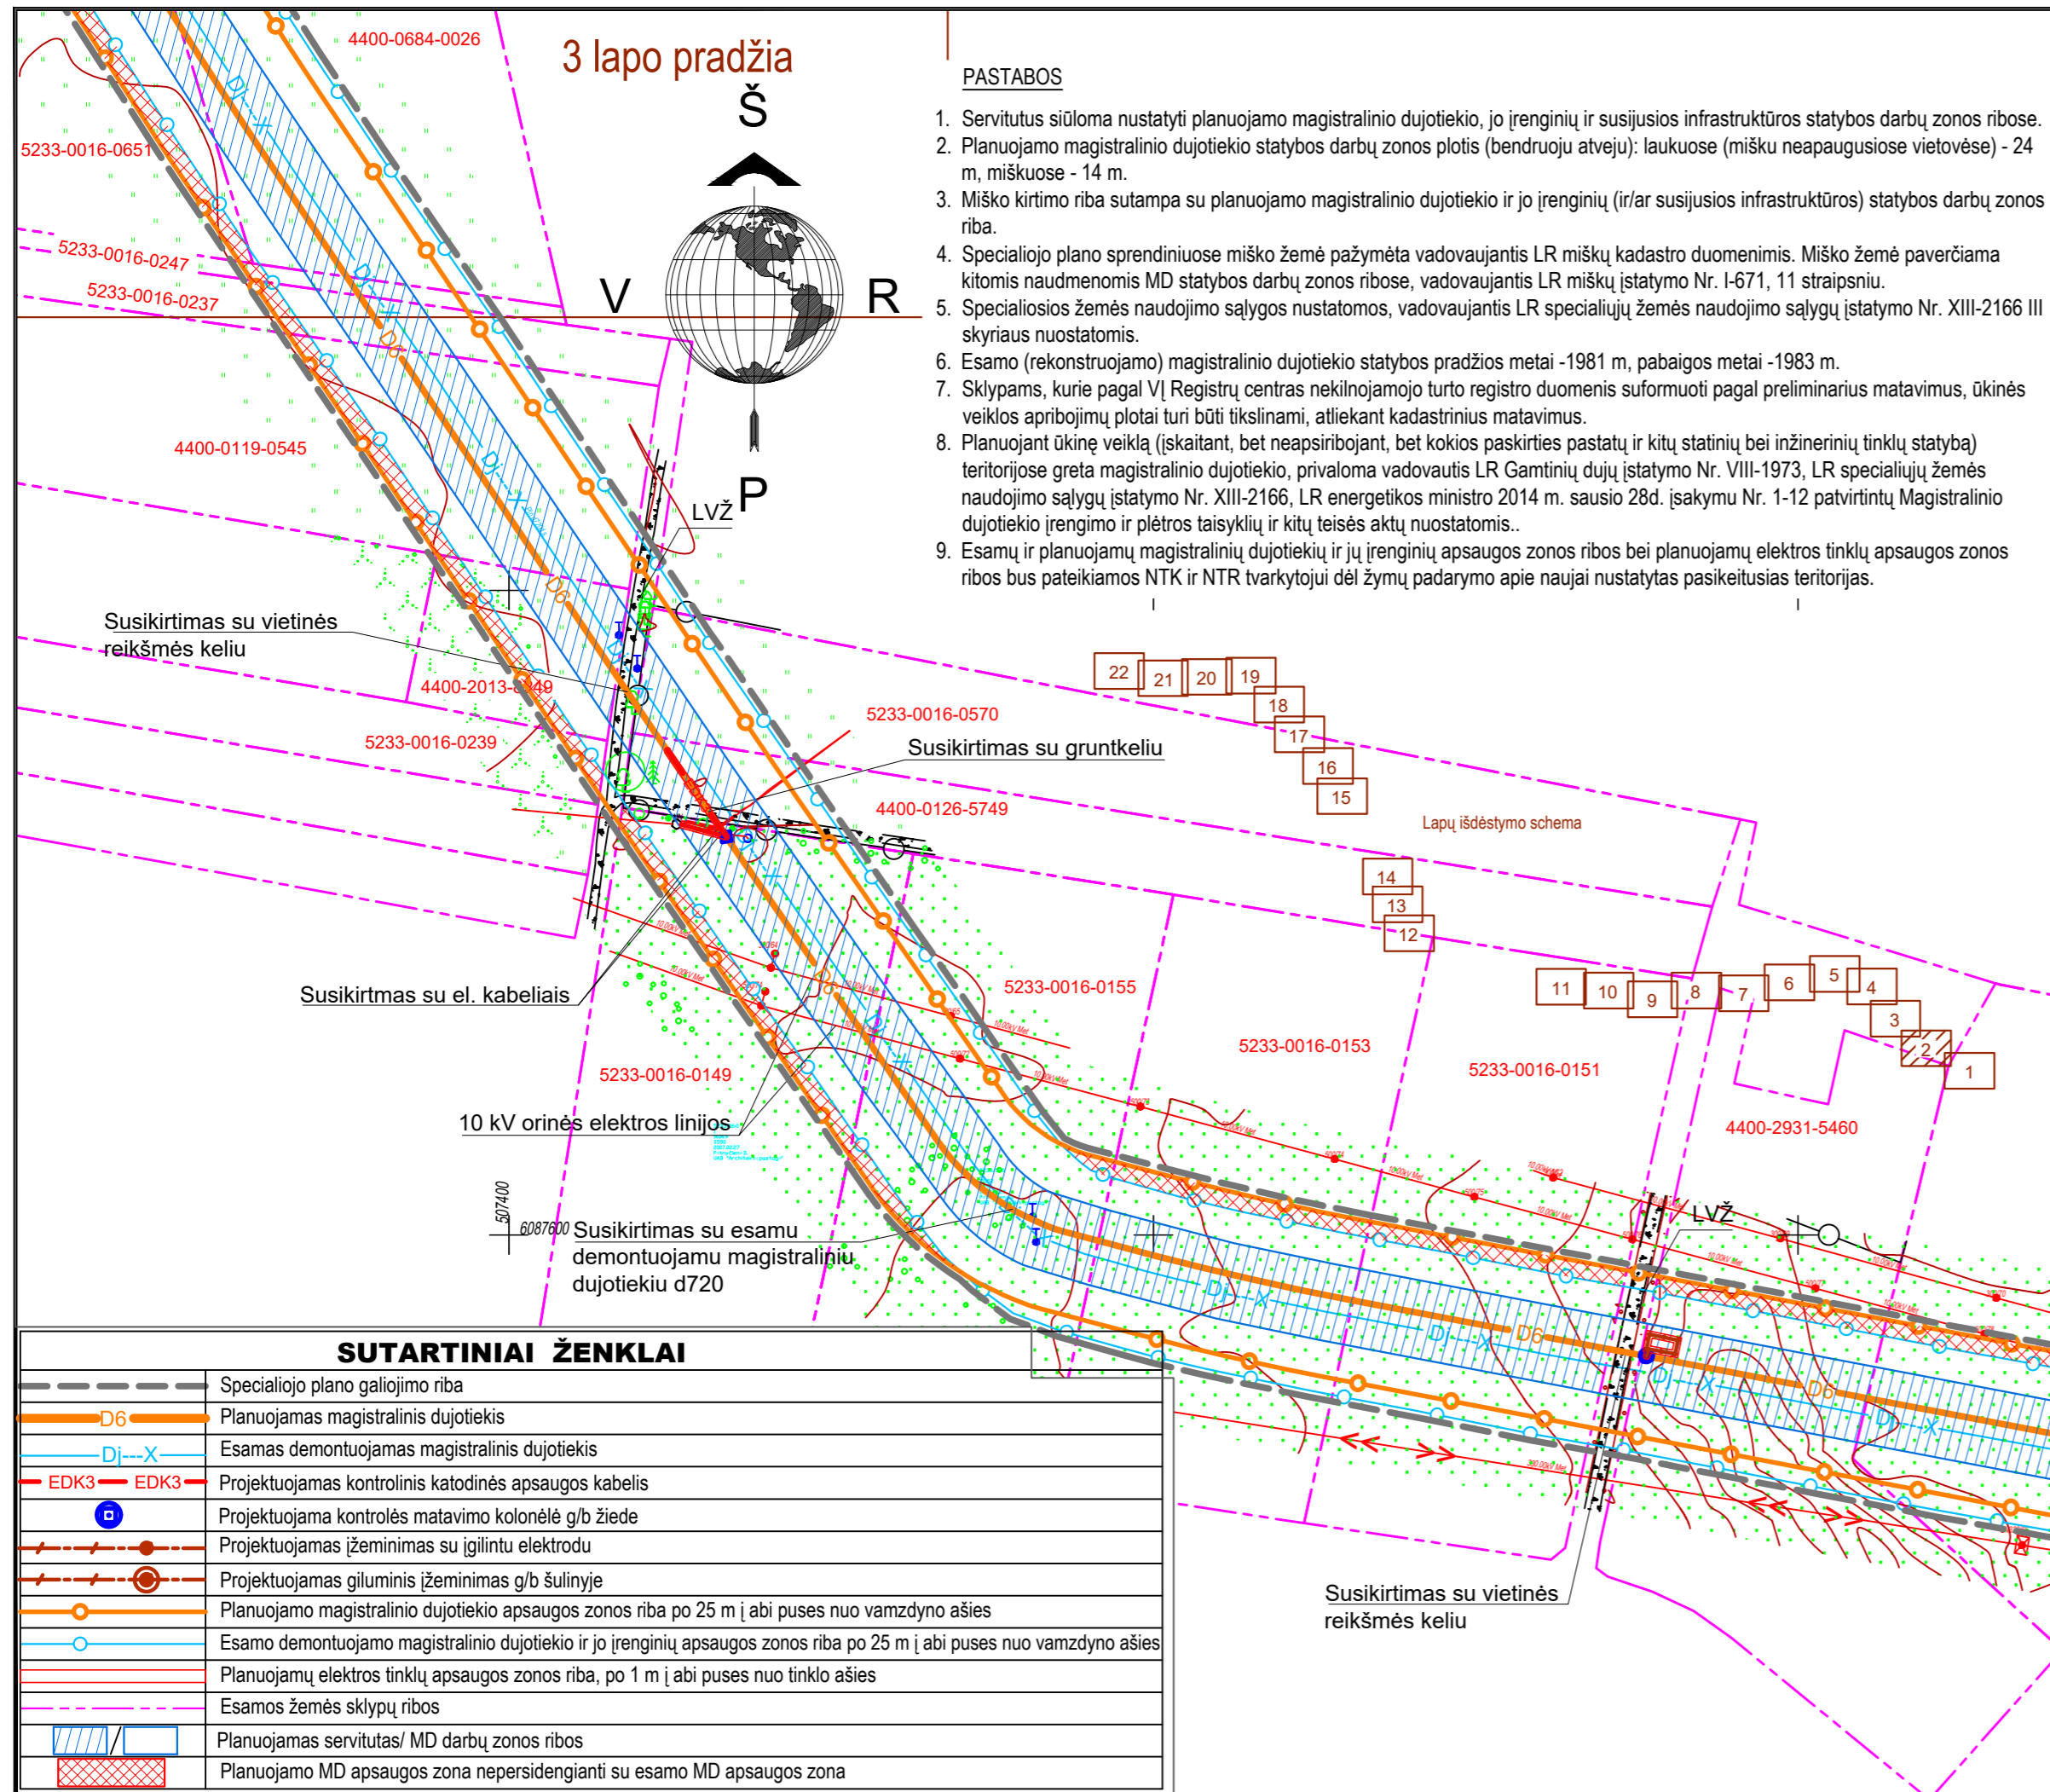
3 lapo pradžia

Š
V R
P

4400-0684-0026
5233-0016-0651
5233-0016-0247
5233-0016-0237
4400-0119-0545
LVŽ
Susikirtimas su vietinės reikšmės keliu
4400-2013-8249
5233-0016-0239
5233-0016-0570
Susikirtimas su gruntkeliu
4400-0126-5749
Susikirtimas su el. kabeliais
5233-0016-0155
5233-0016-0153
5233-0016-0151
5233-0016-0149
4400-2931-5460
10 kV orinės elektros linijos
507400
6087600
Susikirtimas su esamu demontuojamu magistraliniu dujotiekiu d720
LVŽ
Susikirtimas su vietinės reikšmės keliu

PASTABOS

1. Servitutus siūloma nustatyti planuojamo magistralinio dujotiekio, jo įrenginių ir susijusios infrastruktūros statybos darbų zonos ribose.
2. Planuojamo magistralinio dujotiekio statybos darbų zonos plotis (bendruoju atveju): laukuose (mišku neapaugusiose vietovėse) - 24 m, miškuose - 14 m.
3. Miško kirtimo riba sutampa su planuojamo magistralinio dujotiekio ir jo įrenginių (ir/ar susijusios infrastruktūros) statybos darbų zonos riba.
4. Specialiojo plano sprendiniuose miško žemė pažymėta vadovaujantis LR miškų kadastro duomenimis. Miško žemė paverčiama kitomis naudmenomis MD statybos darbų zonos ribose, vadovaujantis LR miškų įstatymo Nr. I-671, 11 straipsniu.
5. Specialiosios žemės naudojimo sąlygos nustatomos, vadovaujantis LR specialiųjų žemės naudojimo sąlygų įstatymo Nr. XIII-2166 III skyriaus nuostatomis.
6. Esamo (rekonstruojamo) magistralinio dujotiekio statybos pradžios metai -1981 m, pabaigos metai -1983 m.
7. Sklypams, kurie pagal VĮ Registrų centras nekilnojamojo turto registro duomenis suformuoti pagal preliminarius matavimus, ūkinės veiklos apribojimų plotai turi būti tikslinami, atliekant kadastrinius matavimus.
8. Planuojant ūkinę veiklą (įskaitant, bet neapsiribojant, bet kokios paskirties pastatų ir kitų statinių bei inžinerinių tinklų statybą) teritorijose greta magistralinio dujotiekio, privaloma vadovautis LR Gamtinių dujų įstatymo Nr. VIII-1973, LR specialiųjų žemės naudojimo sąlygų įstatymo Nr. XIII-2166, LR energetikos ministro 2014 m. sausio 28d. įsakymu Nr. 1-12 patvirtintų Magistralinio dujotiekio įrengimo ir plėtros taisyklių ir kitų teisės aktų nuostatomis..
9. Esamų ir planuojamų magistralinių dujotiekių ir jų įrenginių apsaugos zonos ribos bei planuojamų elektros tinklų apsaugos zonos ribos bus pateikiamos NTK ir NTR tvarkytojui dėl žymų padarymo apie naujai nustatytas pasikeitusias teritorijas.

22 21 20 19 18 17 16 15
Lapų išdėstymo schema
14 13 12
11 10 9 8 7 6 5 4 3 2 1

SUTARTINIAI ŽENKLAI

| | |
|---|---|
| | Specialiojo plano galiojimo riba |
| D6 | Planuojamas magistralinis dujotiekis |
| Dj---X | Esamas demontuojamas magistralinis dujotiekis |
| EDK3 EDK3 | Projektuojamas kontrolinis katodinės apsaugos kabelis |
| | Projektuojama kontrolės matavimo kolonėlė g/b žiede |
| | Projektuojamas įžeminimas su įgilintu elektrodu |
| | Projektuojamas giluminis įžeminimas g/b šulinyje |
| | Planuojamo magistralinio dujotiekio apsaugos zonos riba po 25 m į abi puses nuo vamzdyno ašies |
| | Esamo demontuojamo magistralinio dujotiekio ir jo įrenginių apsaugos zonos riba po 25 m į abi puses nuo vamzdyno ašies |
| | Planuojamų elektros tinklų apsaugos zonos riba, po 1 m į abi puses nuo tinklo ašies |
| | Esamos žemės sklypų ribos |
| / | Planuojamas servitutas/ MD darbų zonos ribos |
| | Planuojamo MD apsaugos zona nepersidengianti su esamo MD apsaugos zona |